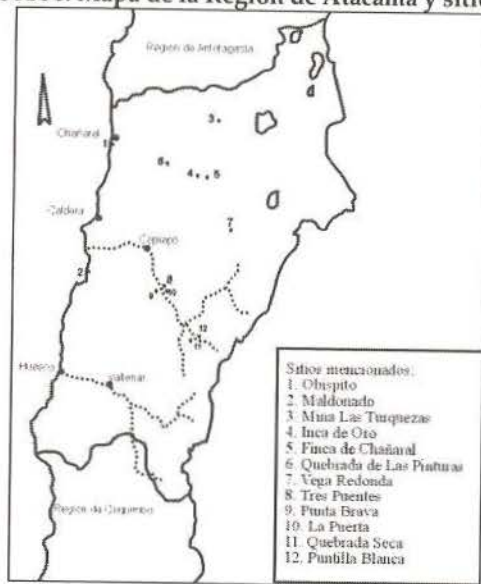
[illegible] Mapa de la Región de Atacama y sitio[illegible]

Región de Antofagasta

Chañaral

Caldera

Copiapó

Huasco

Vallenar

Región de Coquimbo

1
2
3
4
5
6
7
8
9
10
11
12

Sitios mencionados:
1. Obispito
2. Maldonado
3. Mina Las Turquezas
4. Inca de Oro
5. Finca de Chañaral
6. Quebrada de Las Pinturas
7. Vega Redonda
8. Tres Puentes
9. Punta Brava
10. La Puerta
11. Quebrada Seca
12. Puntilla Blanca